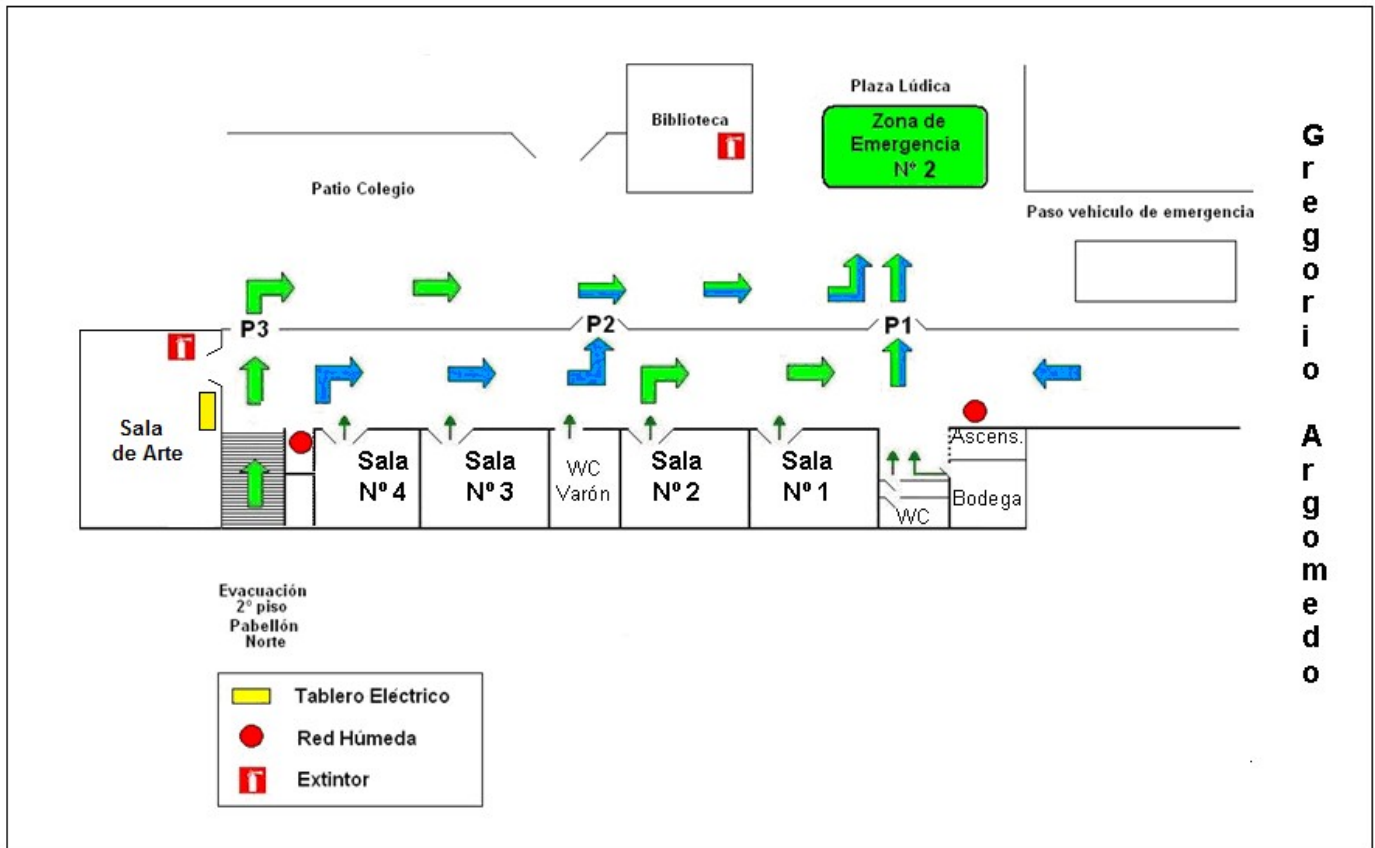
Biblioteca

Plaza Lúdica

Zona de Emergencia Nº 2

Patio Colegio

Paso vehiculo de emergencia

Gregorio Argomedo

P3

P2

P1

Sala de Arte

Sala Nº 4

Sala Nº 3

WC Varón

Sala Nº 2

Sala Nº 1

WC

Ascens.

Bodega

Evacuación 2° piso Pabellón Norte

Tablero Eléctrico

Red Húmeda

Extintor